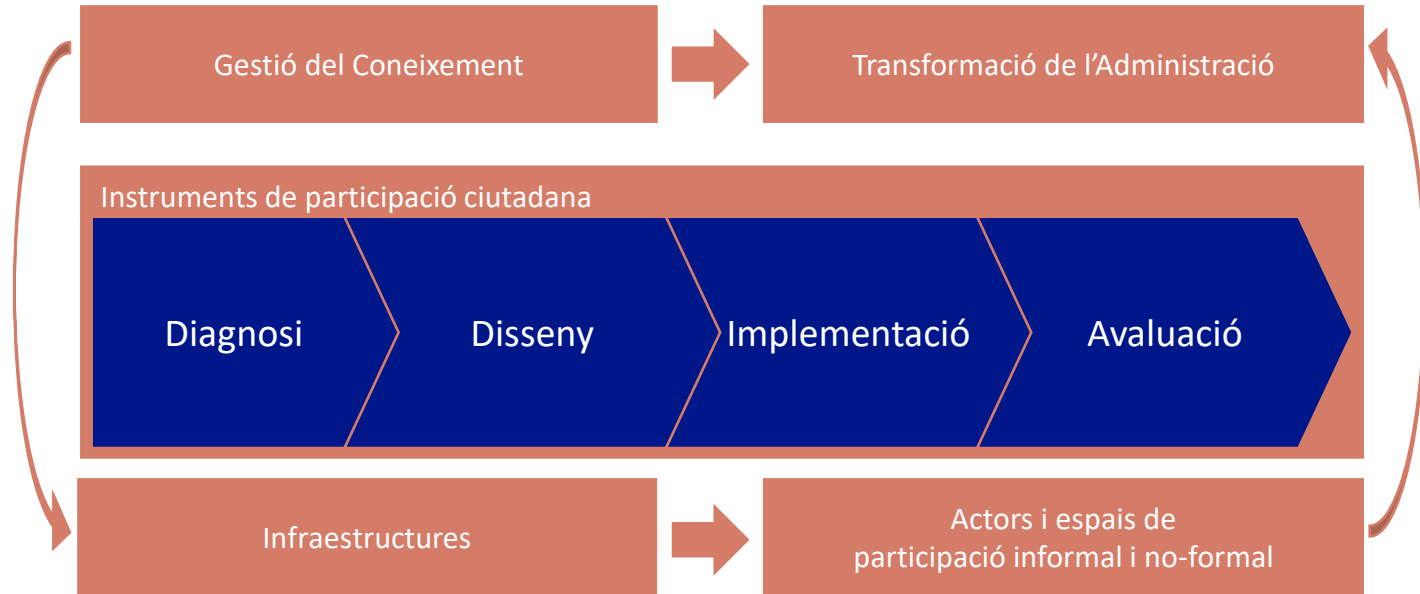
Gestió del Coneixement

Transformació de l’Administració

Instruments de participació ciutadana

Diagnosi

Disseny

Implementació

Avaluació

Infraestructures

Actors i espais de participació informal i no-formal